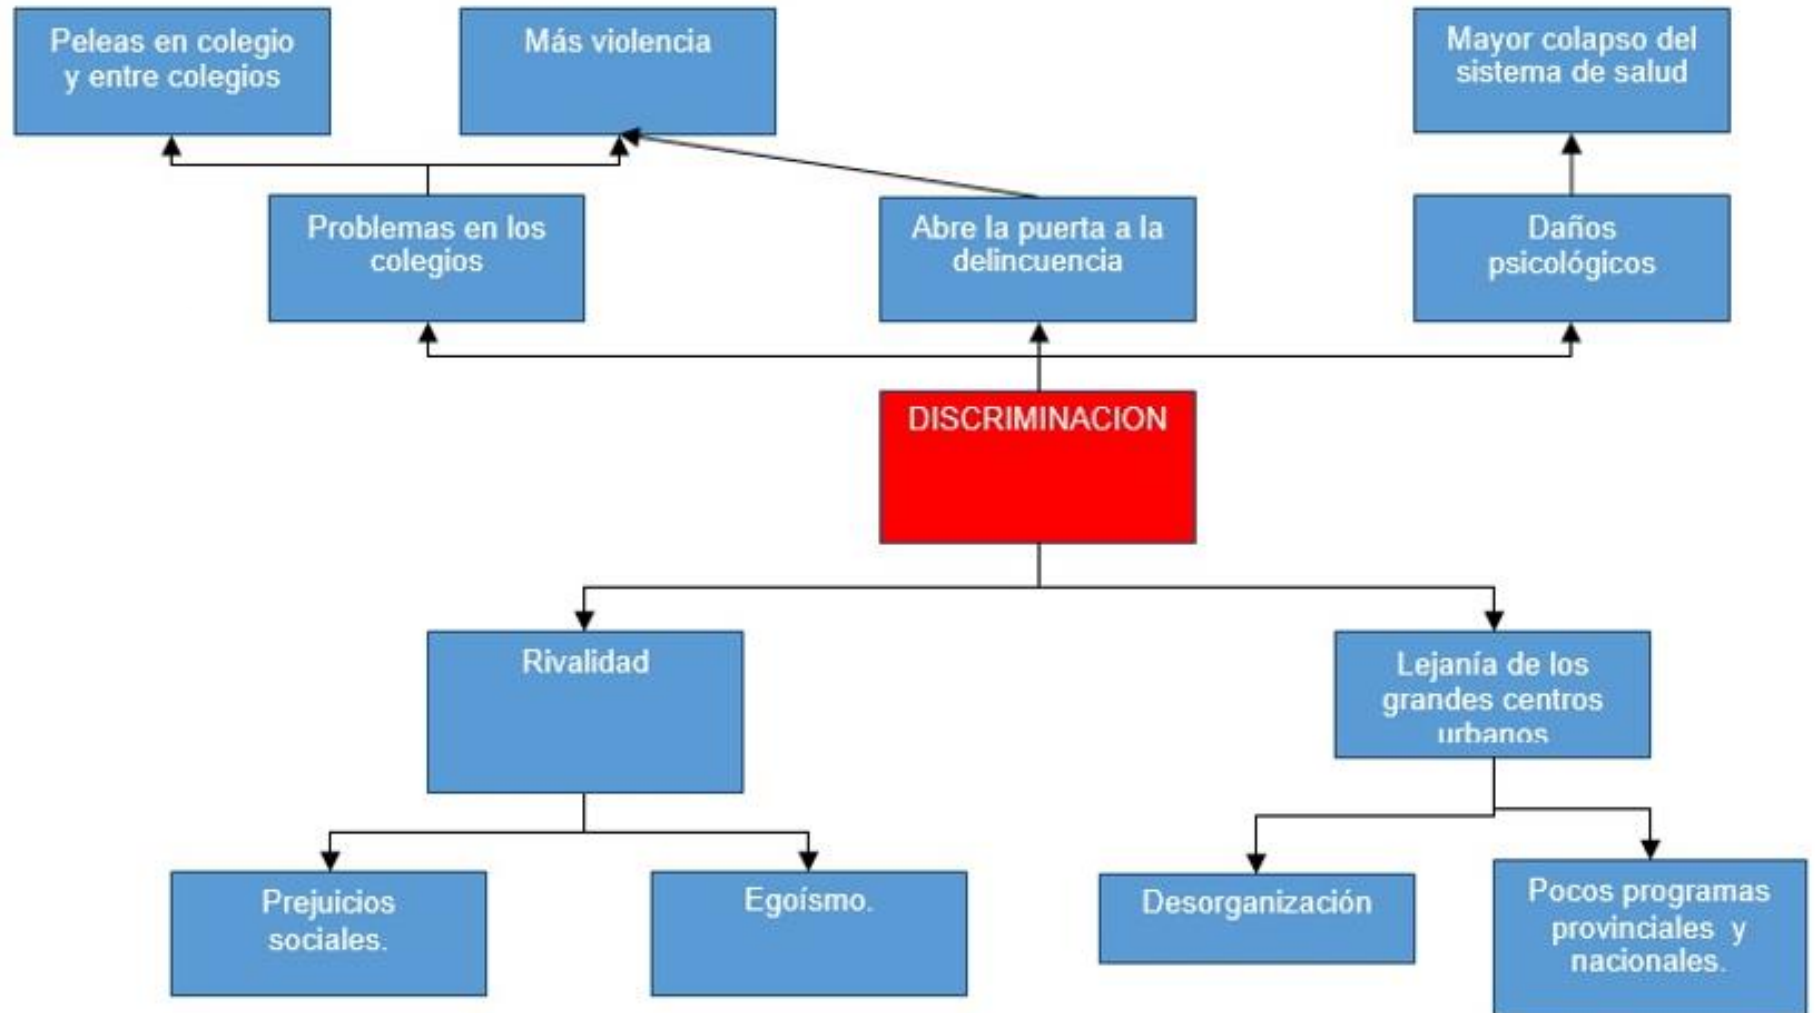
Peleas en colegio y entre colegios

Más violencia

Mayor colapso del sistema de salud

Problemas en los colegios

Abre la puerta a la delincuencia

Daños psicológicos

DISCRIMINACION

Rivalidad

Lejanía de los grandes centros urbanos

Prejuicios sociales.

Egoísmo.

Desorganización

Pocos programas provinciales y nacionales.